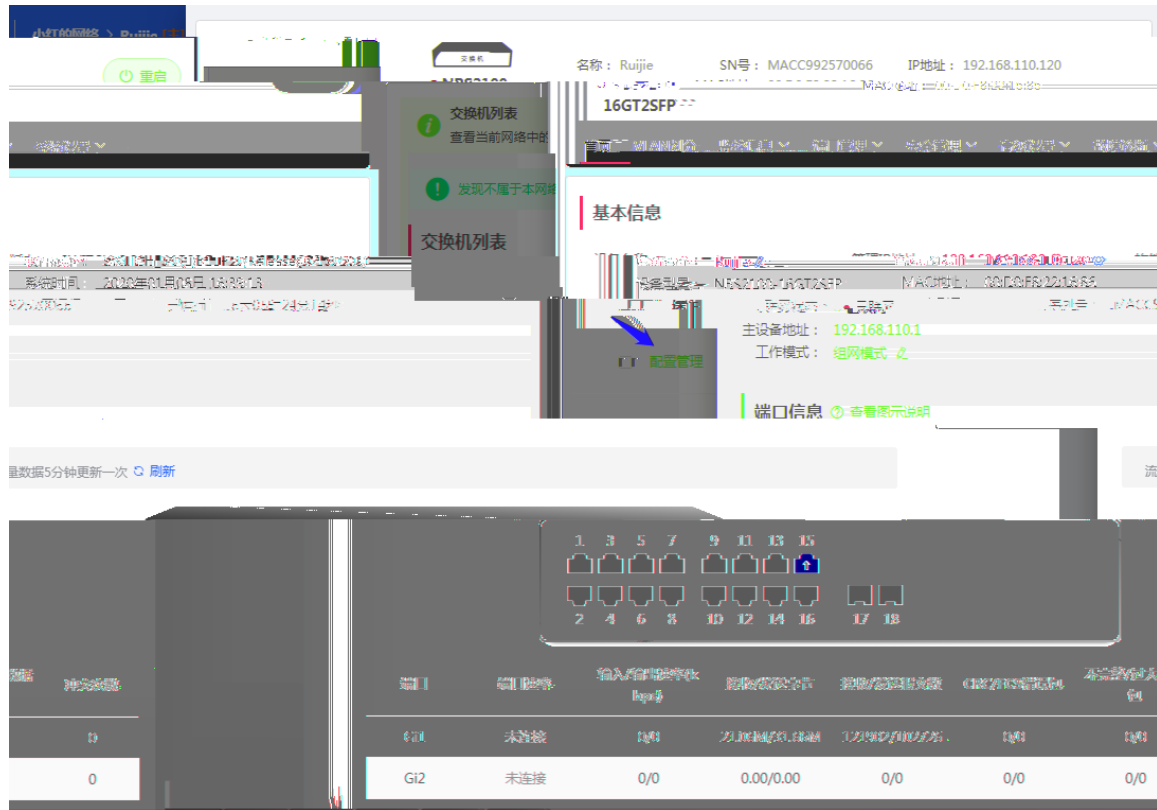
重启

交换机

名称：Ruijie SN号：MACC992570066 IP地址：192.168.110.120

16GT2SFP

交换机列表
查看当前网络中的

发现不属于本网

交换机列表

基本信息

系统时间：

主设备地址：192.168.110.1
工作模式：组网模式

配置管理

端口信息 查看图示说明

量数据5分钟更新一次 刷新

1 3 5 7 9 11 13 15
2 4 6 8 10 12 14 16 17 18

| 端口 | 端口状态 | | | | | |
|---|---|---|---|---|---|---|
| Gi1 | 未连接 | 0/0 | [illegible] | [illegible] | 0/0 | 0/0 |
| Gi2 | 未连接 | 0/0 | 0.00/0.00 | 0/0 | 0/0 | 0/0 |

0